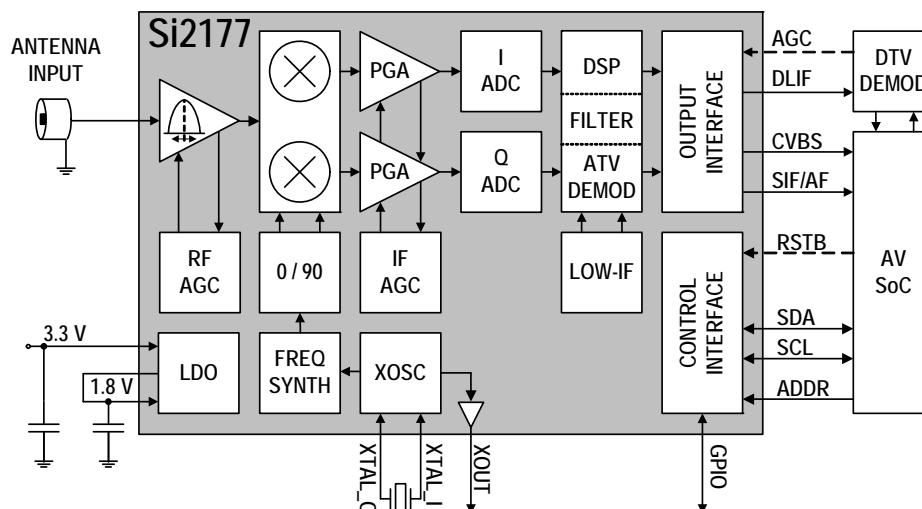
Si2177

ANTENNA INPUT

PGA

PGA

I ADC

Q ADC

DSP

FILTER

ATV DEMOD

OUTPUT INTERFACE

AGC

DLIF

DTV DEMOD

CVBS

SIF/AF

RF AGC

0 / 90

IF AGC

LOW-IF

CONTROL INTERFACE

RSTB

AV SoC

SDA

SCL

ADDR

3.3 V

1.8 V

LDO

FREQ SYNTH

XOSC

XTAL_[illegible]

XTAL_I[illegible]

XOUT

GPIO